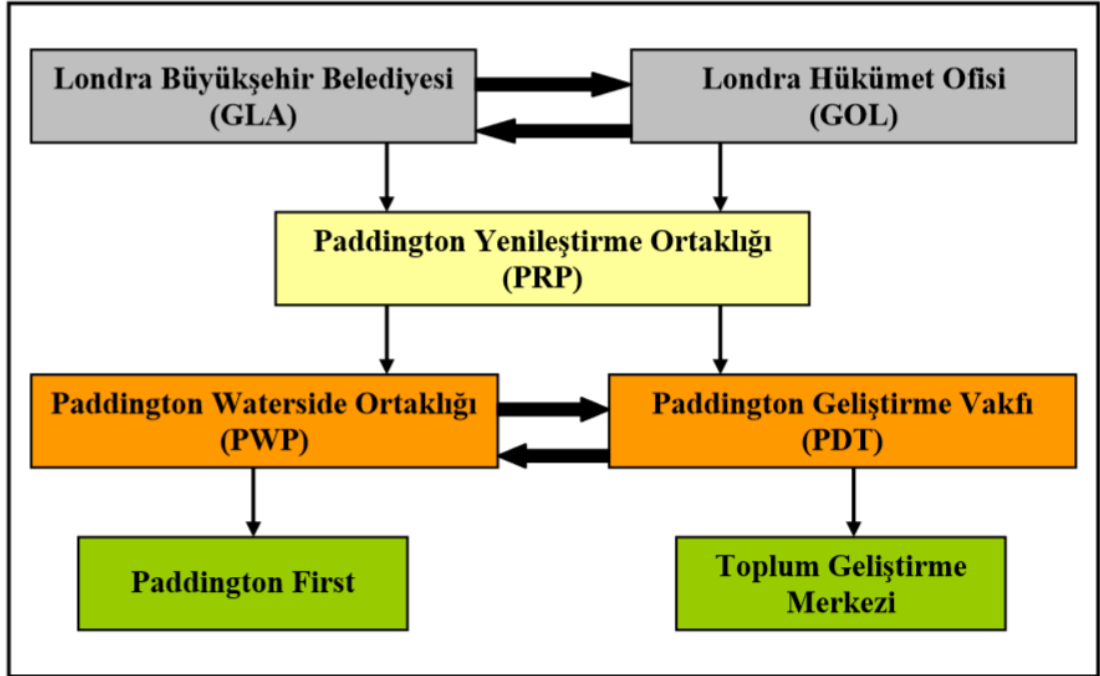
Londra Büyükşehir Belediyesi (GLA)

Londra Hükümet Ofisi (GOL)

Paddington Yenileştirme Ortaklığı (PRP)

Paddington Waterside Ortaklığı (PWP)

Paddington Geliştirme Vakfı (PDT)

Paddington First

Toplum Geliştirme Merkezi